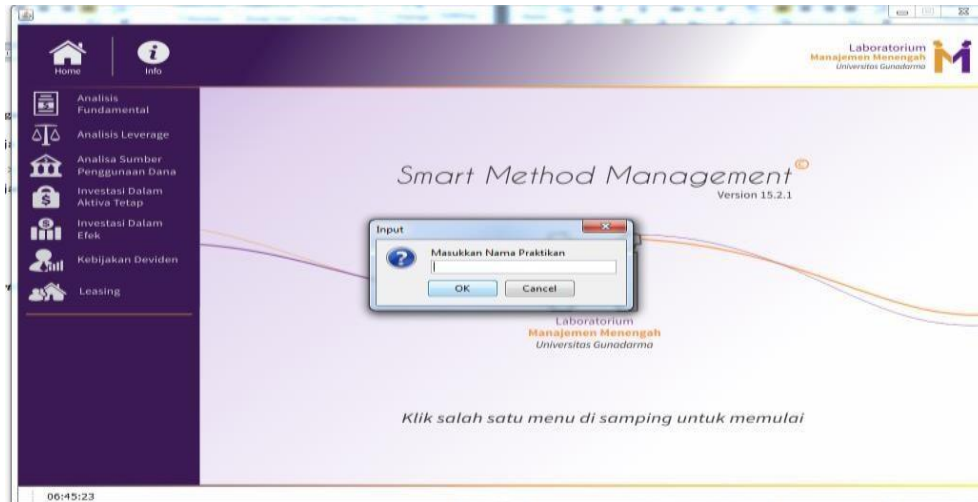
Home
Info

Laboratorium
Manajemen Menengah
Universitas Gunadarma

Analisis Fundamental
Analisis Leverage
Analisa Sumber Penggunaan Dana
Investasi Dalam Aktiva Tetap
Investasi Dalam Efek
Kebijakan Deviden
Leasing

Smart Method Management©
Version 15.2.1

Input
Masukkan Nama Praktikan
OK
Cancel

Laboratorium
Manajemen Menengah
Universitas Gunadarma

Klik salah satu menu di samping untuk memulai

06:45:23